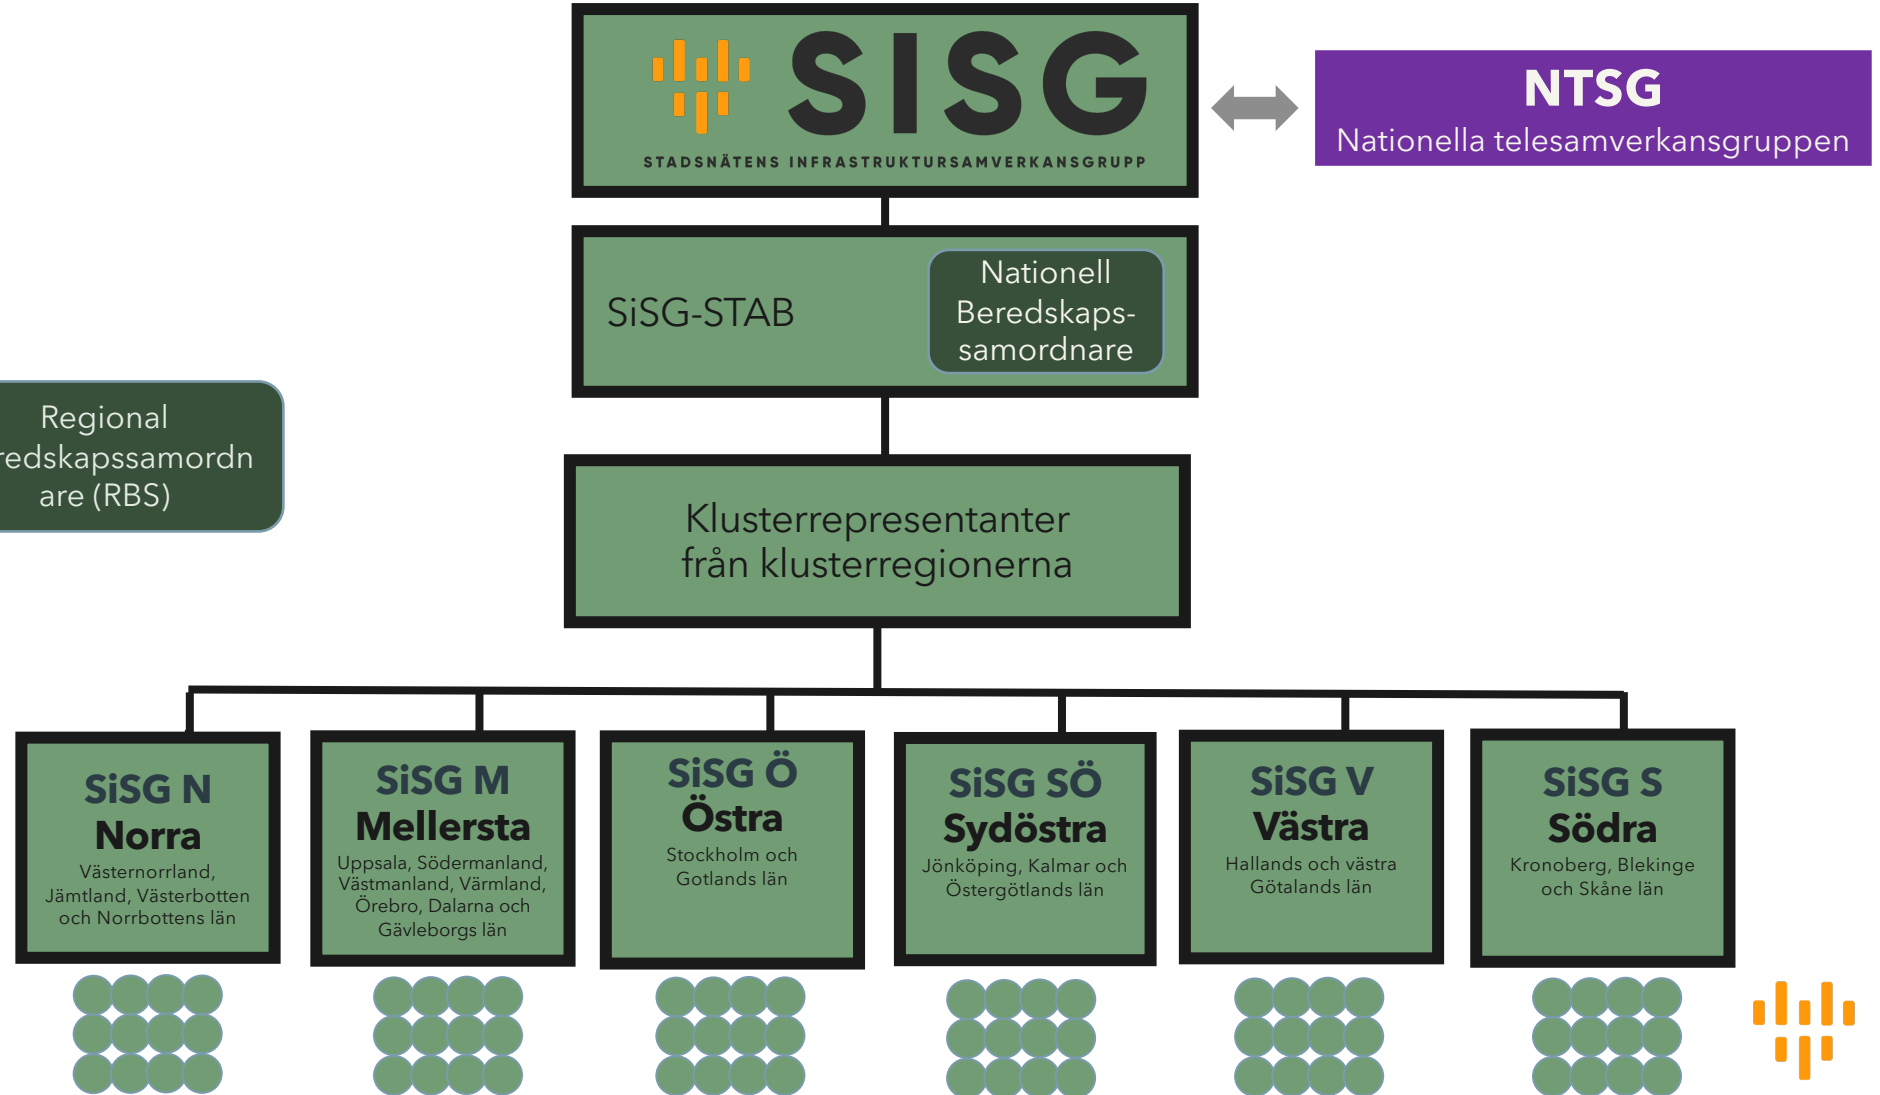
SISG
STADSNÄTENS INFRASTRUKTURSAMVERKANSGRUPP

NTSG
Nationella telesamverkansgruppen

SiSG-STAB

Nationell Beredskapssamordnare

Regional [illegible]redskapssamordnare (RBS)

Klusterrepresentanter från klusterregionerna

SiSG N
Norra
Västernorrland, Jämtland, Västerbotten och Norrbottens län

SiSG M
Mellersta
Uppsala, Södermanland, Västmanland, Värmland, Örebro, Dalarna och Gävleborgs län

SiSG Ö
Östra
Stockholm och Gotlands län

SiSG SÖ
Sydöstra
Jönköping, Kalmar och Östergötlands län

SiSG V
Västra
Hallands och västra Götalands län

SiSG S
Södra
Kronoberg, Blekinge och Skåne län